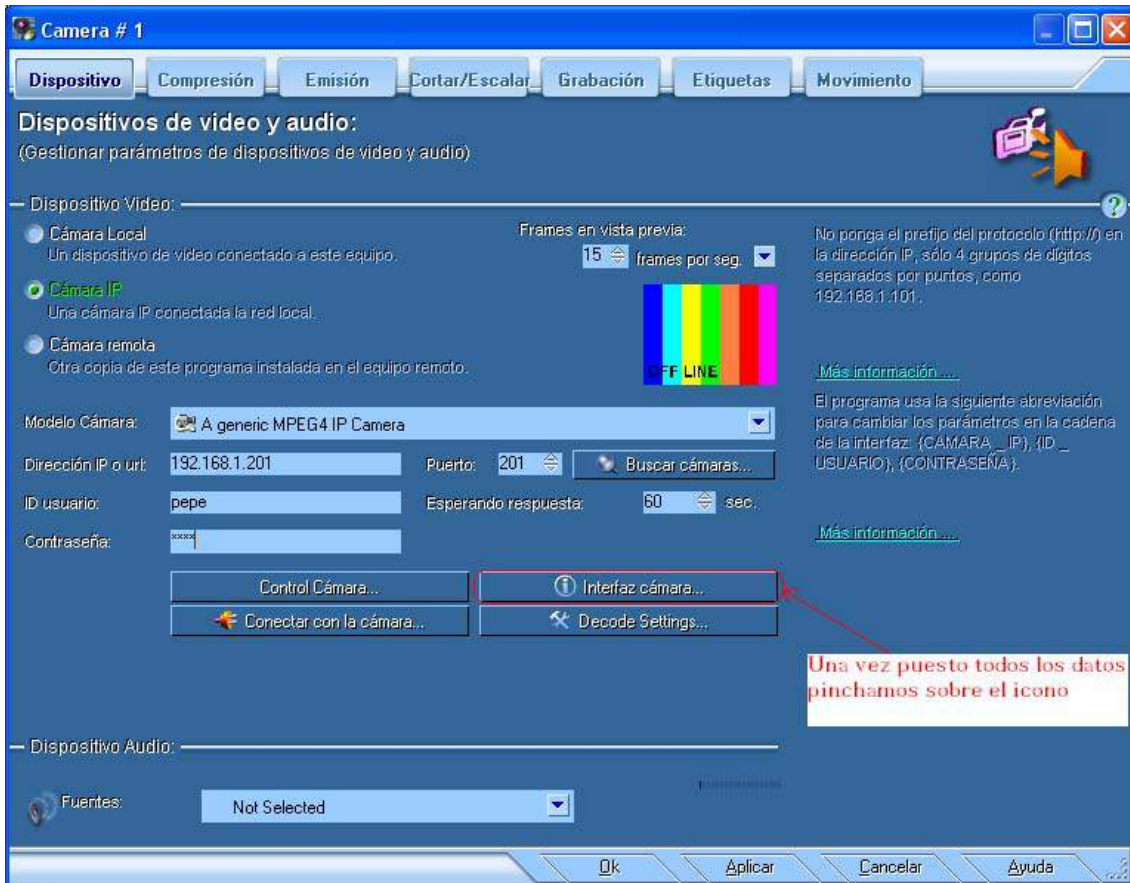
Camera # 1

Dispositivo | Compresión | Emisión | Cortar/Escalar | Grabación | Etiquetas | Movimiento

Dispositivos de video y audio:
(Gestionar parámetros de dispositivos de video y audio)

Dispositivo Video:

Cámara Local
Un dispositivo de video conectado a este equipo.

Cámara IP
Una cámara IP conectada la red local.

Cámara remota
Otra copia de este programa instalada en el equipo remoto.

Frames en vista previa:
15 frames por seg.

OFF LINE

No ponga el prefijo del protocolo (http://) en la dirección IP, sólo 4 grupos de dígitos separados por puntos, como 192.168.1.101.

Más información ....

El programa usa la siguiente abreviación para cambiar los parámetros en la cadena de la interfaz: {CAMARA _ IP}, {ID _ USUARIO}, {CONTRASEÑA}.

Más información ....

Modelo Cámara: A generic MPEG4 IP Camera

Dirección IP o url: 192.168.1.201 Puerto: 201 Buscar cámaras...

ID usuario: pepe Esperando respuesta: 60 sec.

Contraseña: ****

Control Cámara... | Interfaz cámara...
Conectar con la cámara... | Decode Settings...

Una vez puesto todos los datos pinchamos sobre el icono

Dispositivo Audio:

Fuentes: Not Selected

Ok | Aplicar | Cancelar | Ayuda